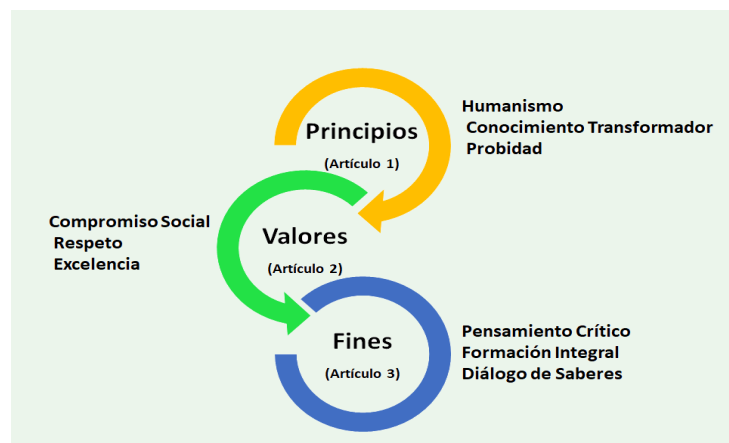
Principios
(Artículo 1)

Humanismo
Conocimiento Transformador
Probidad

Compromiso Social
Respeto
Excelencia

Valores
(Artículo 2)

Fines
(Artículo 3)

Pensamiento Crítico
Formación Integral
Diálogo de Saberes